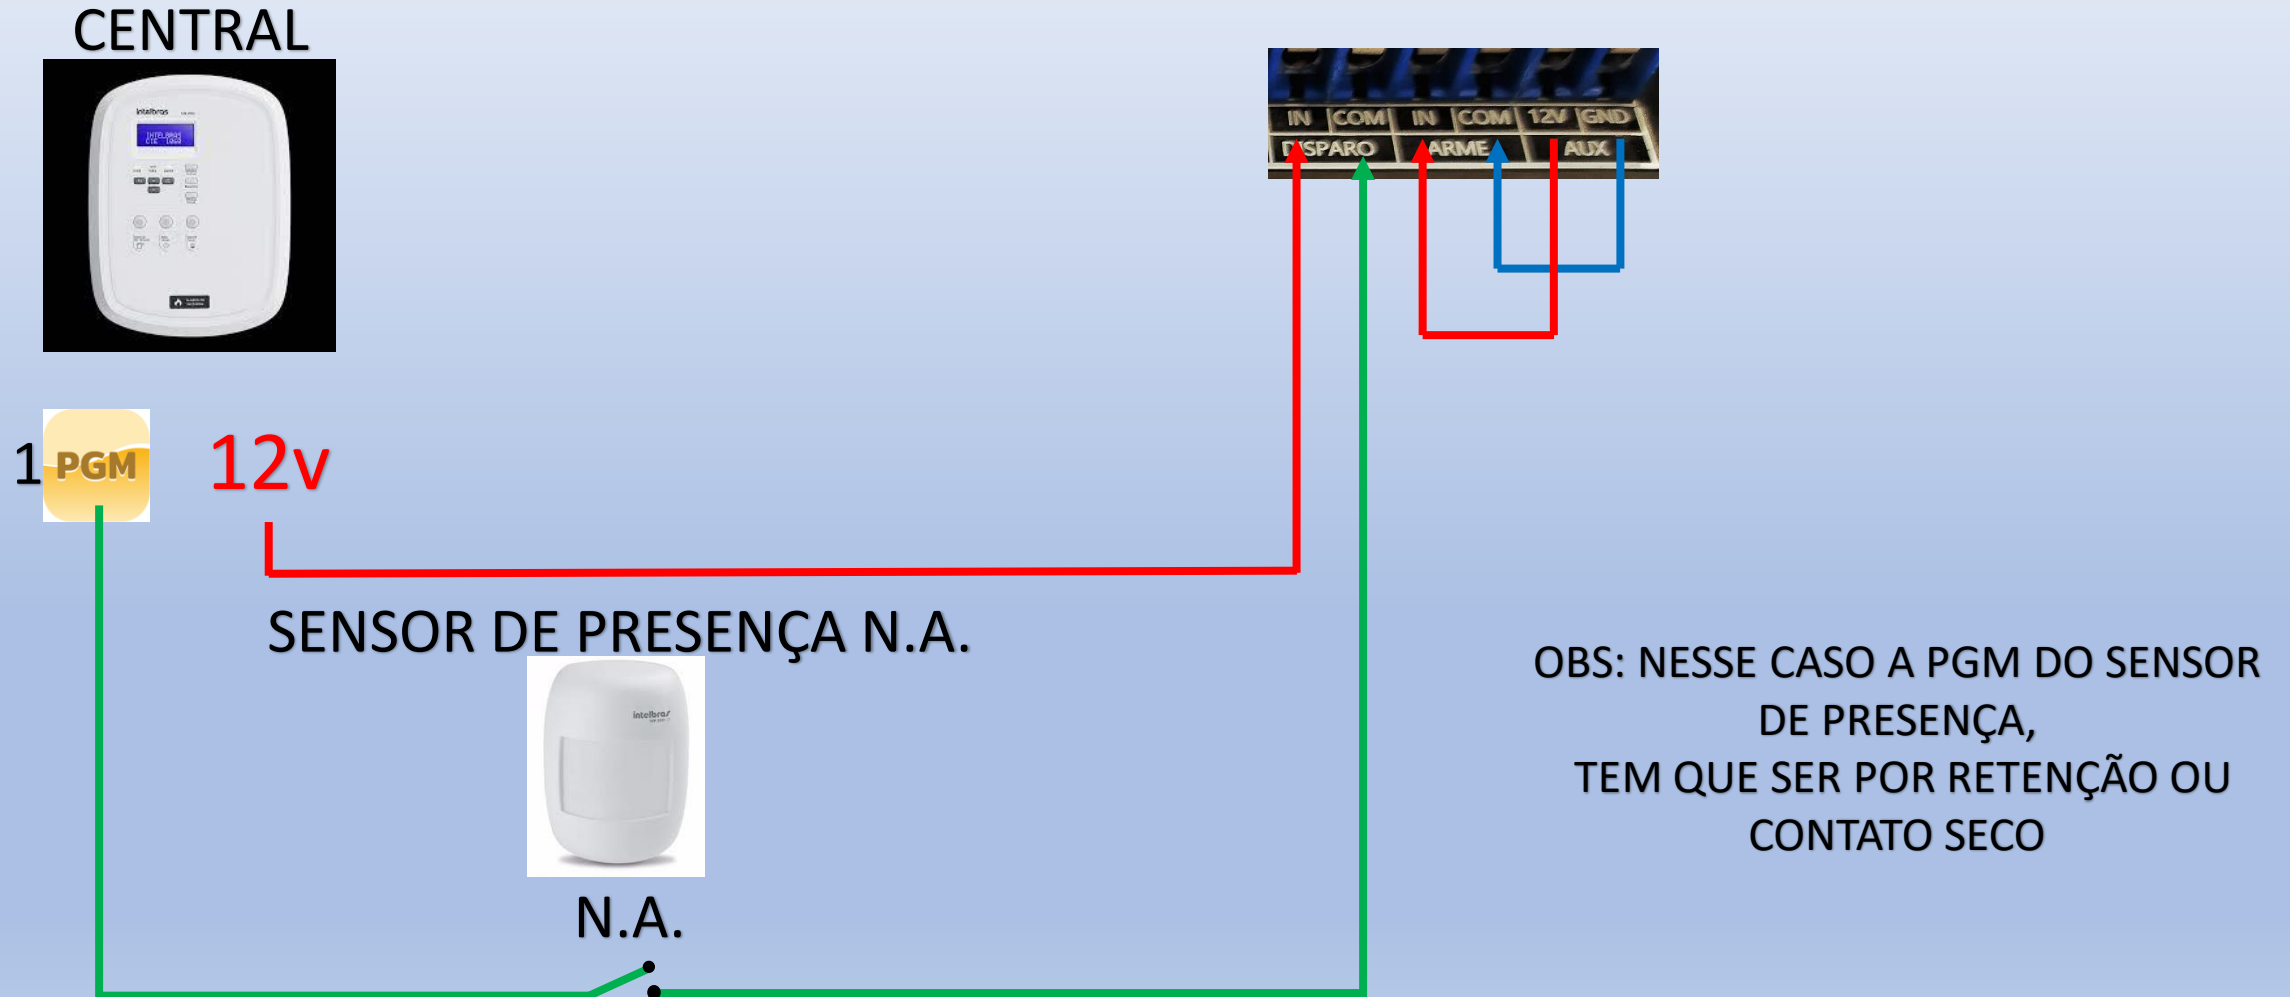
CENTRAL

intelbras

INTELBRAS
CIE 1060

IN COM IN COM 12V GND
DISPARO ARME AUX

1 PGM

12v

SENSOR DE PRESENÇA N.A.

intelbras

N.A.

OBS: NESSE CASO A PGM DO SENSOR DE PRESENÇA,
TEM QUE SER POR RETENÇÃO OU CONTATO SECO